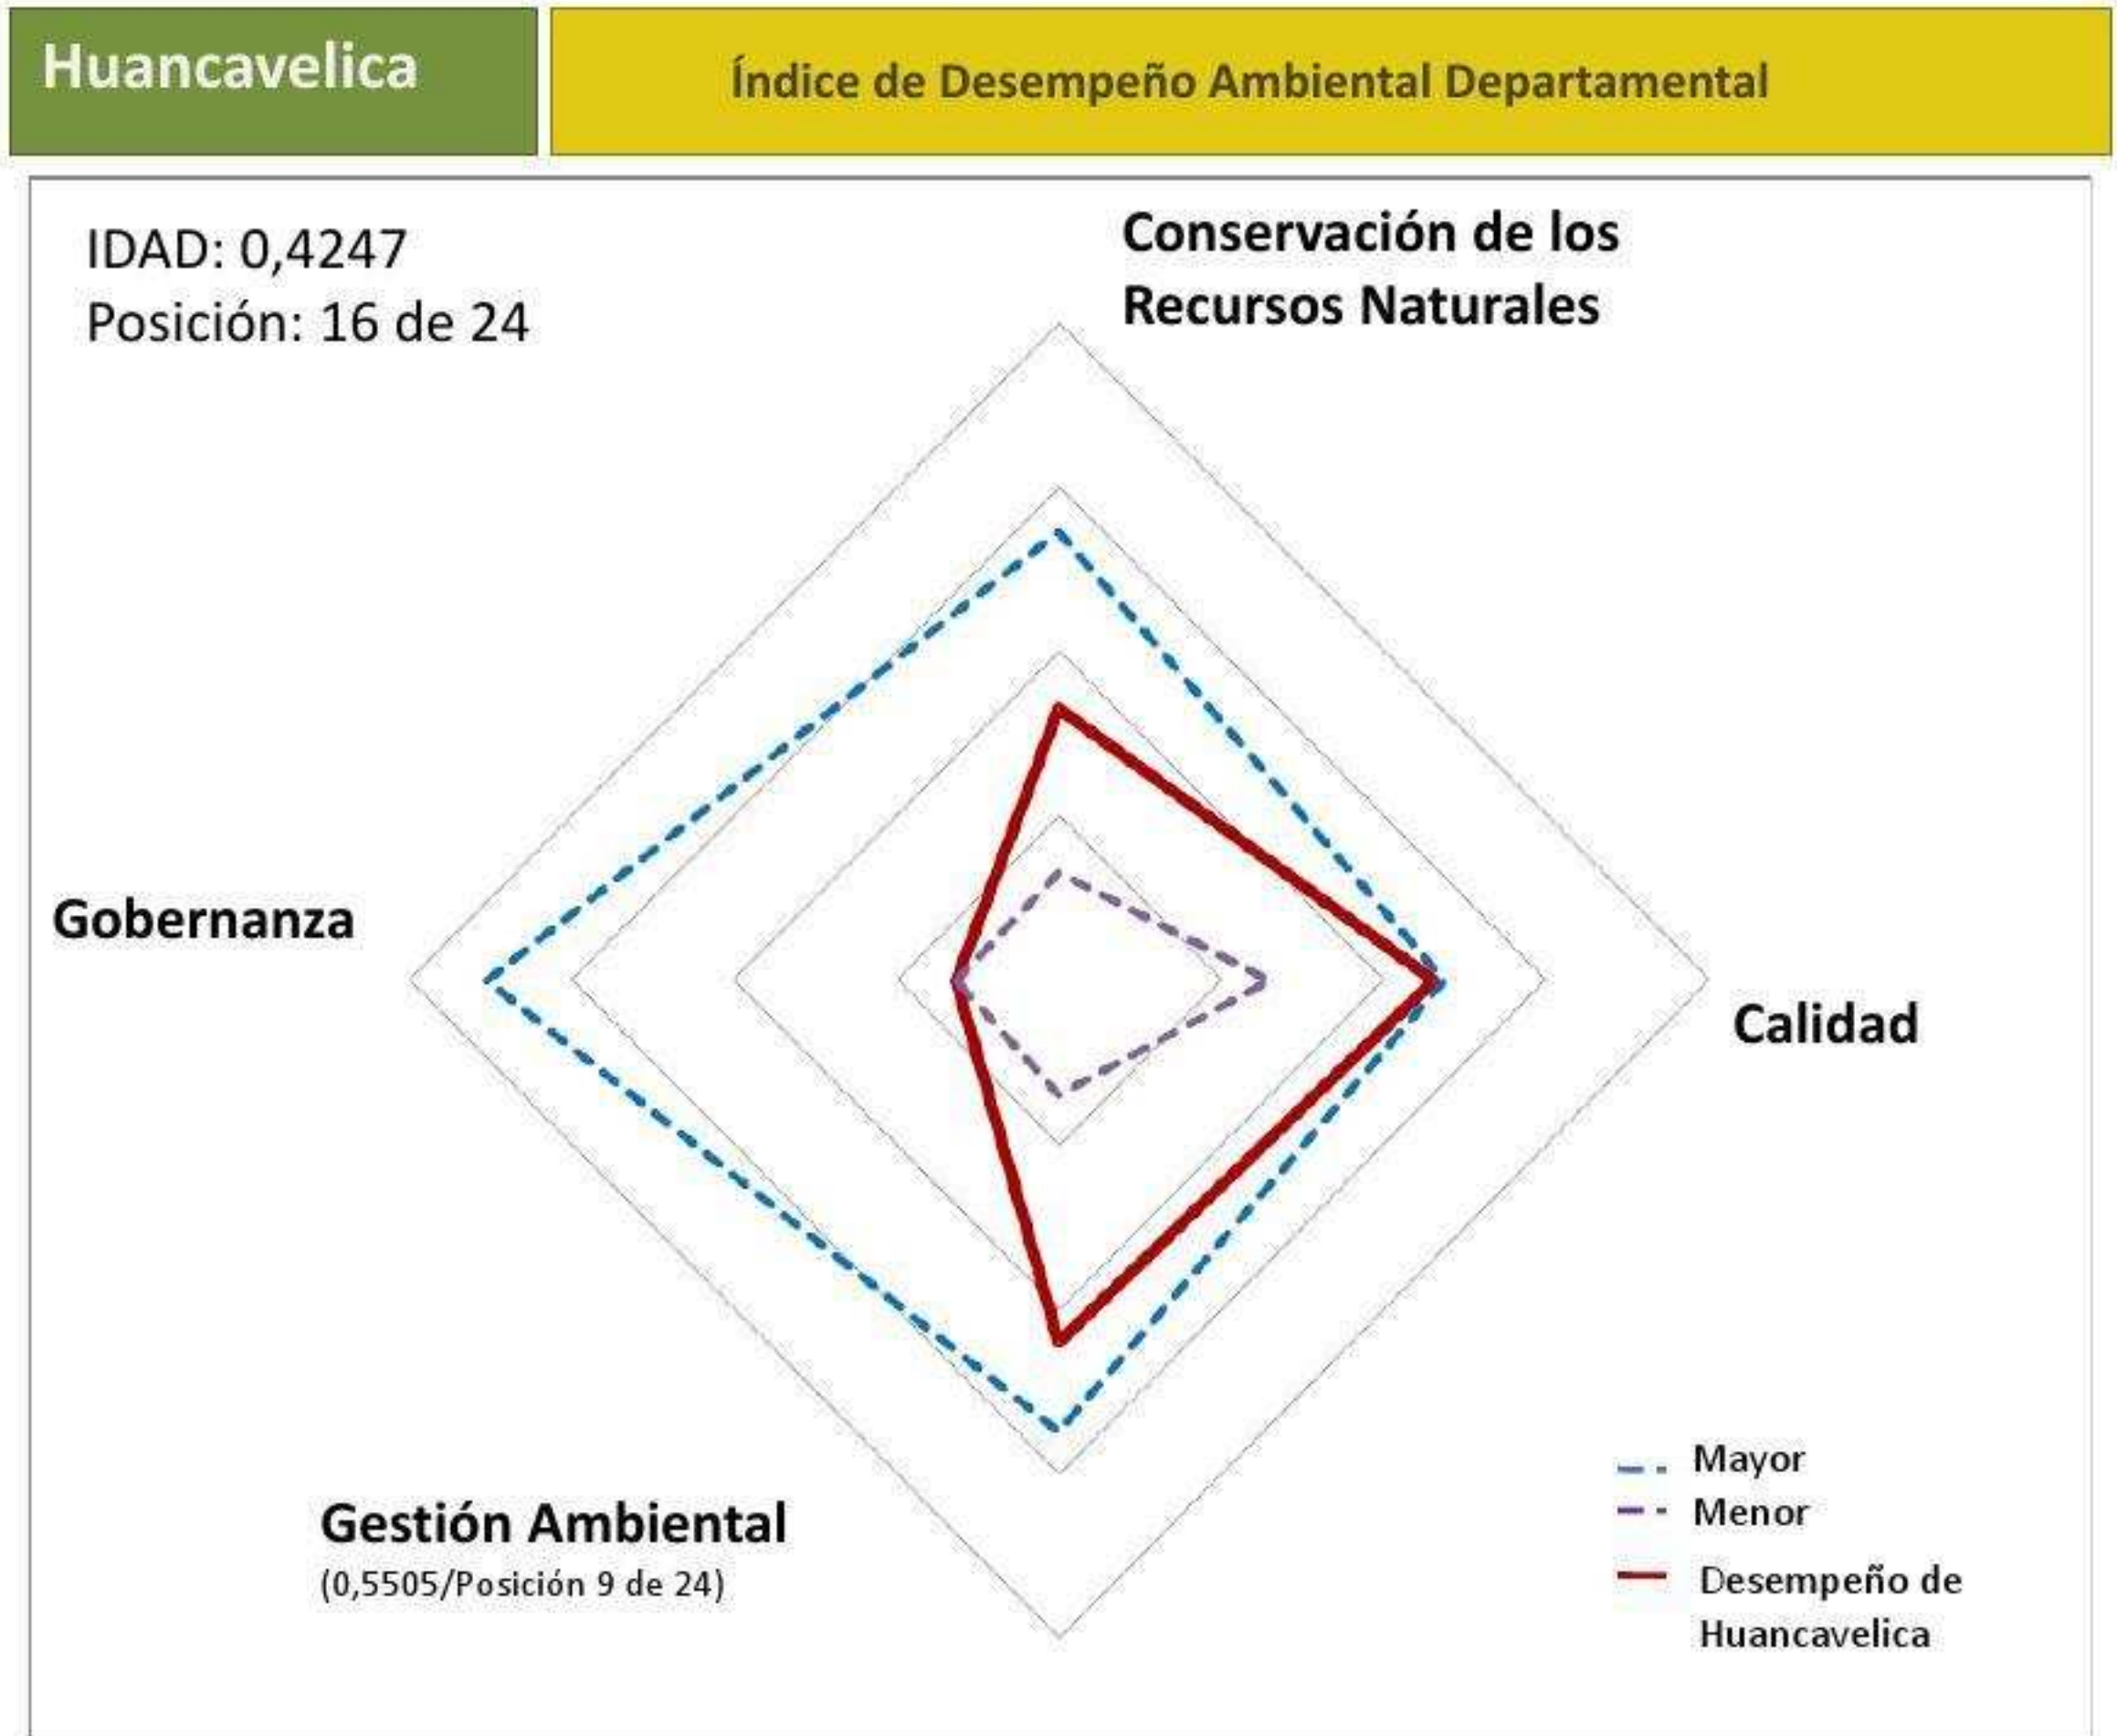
Huancavelica

Índice de Desempeño Ambiental Departamental

IDAD: 0,4247
Posición: 16 de 24

Conservación de los Recursos Naturales

Gobernanza

Calidad

Gestión Ambiental
(0,5505/Posición 9 de 24)

Mayor
Menor
Desempeño de Huancavelica